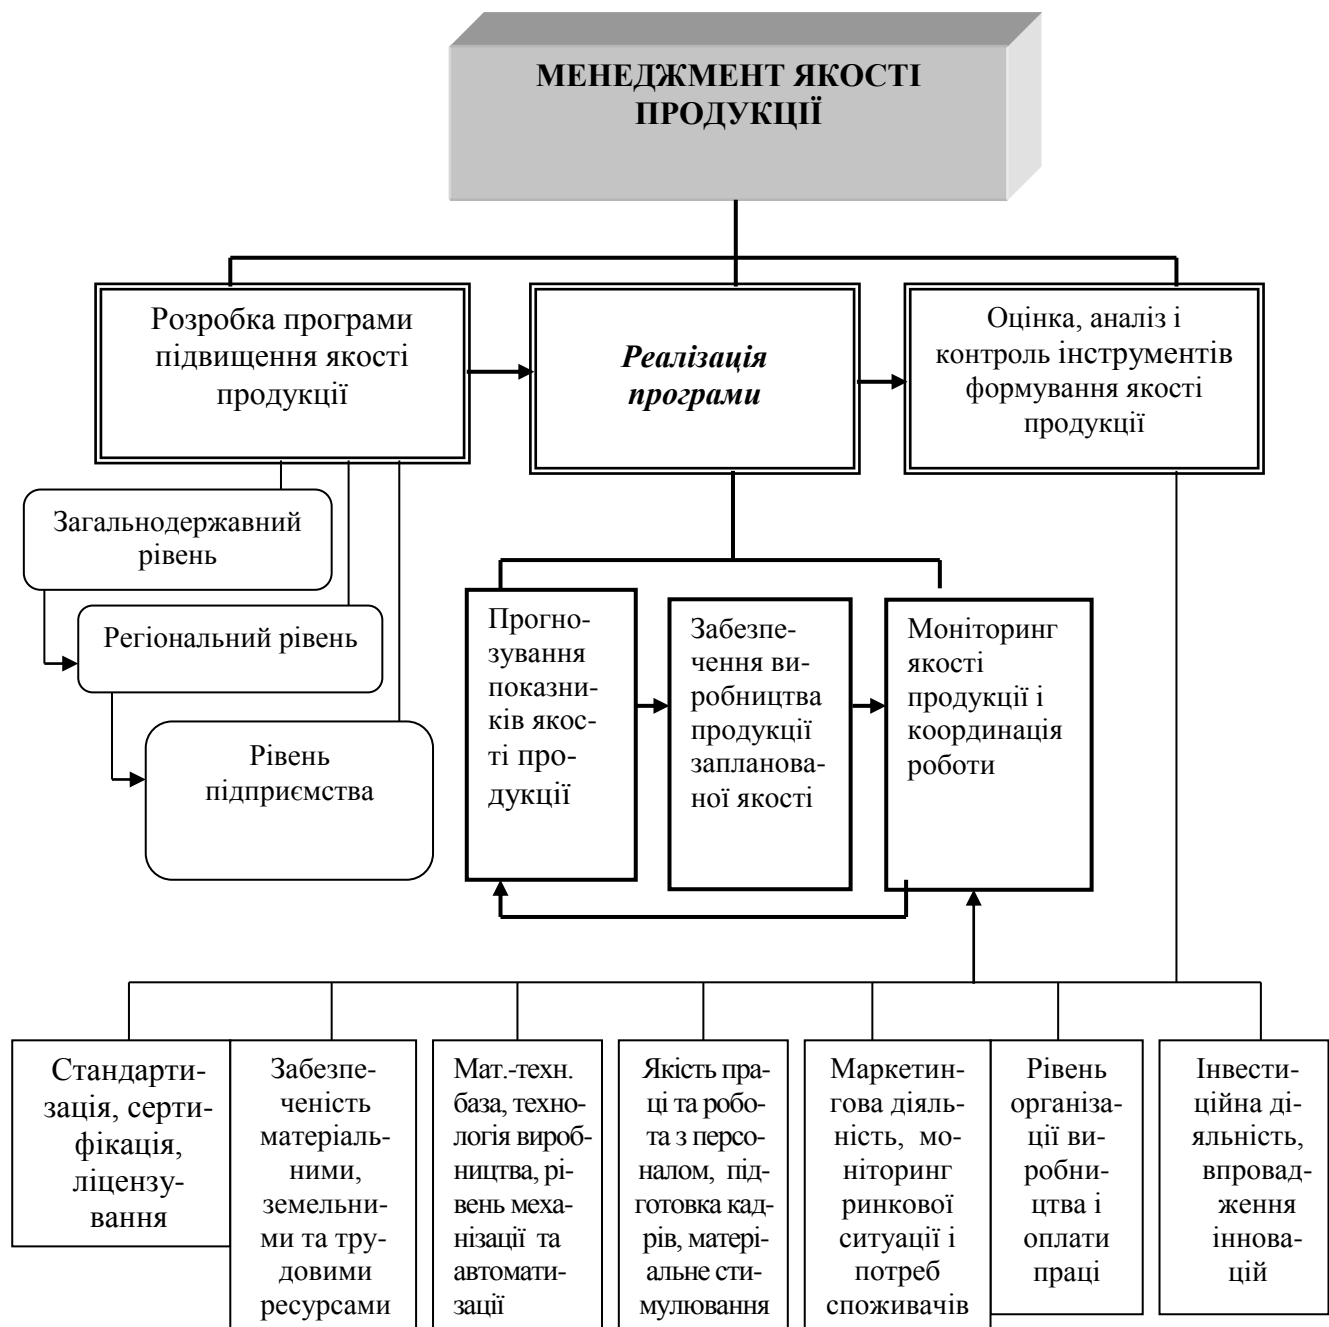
МЕНЕДЖМЕНТ ЯКОСТІ ПРОДУКЦІЇ

Розробка програми підвищення якості продукції

Реалізація програми

Оцінка, аналіз і контроль інструментів формування якості продукції

Загальнодержавний рівень

Регіональний рівень

Рівень підприємства

Прогнозування показників якості продукції

Забезпечення виробництва продукції запланованої якості

Моніторинг якості продукції і координація роботи

Стандартизація, сертифікація, ліцензування

Забезпеченість матеріальними, земельними та трудовими ресурсами

Мат.-техн. база, технологія виробництва, рівень механізації та автоматизації

Якість праці та робота з персоналом, підготовка кадрів, матеріальне стимулювання

Маркетингова діяльність, моніторинг ринкової ситуації і потреб споживачів

Рівень організації виробництва і оплати праці

Інвестиційна діяльність, впровадження інновацій